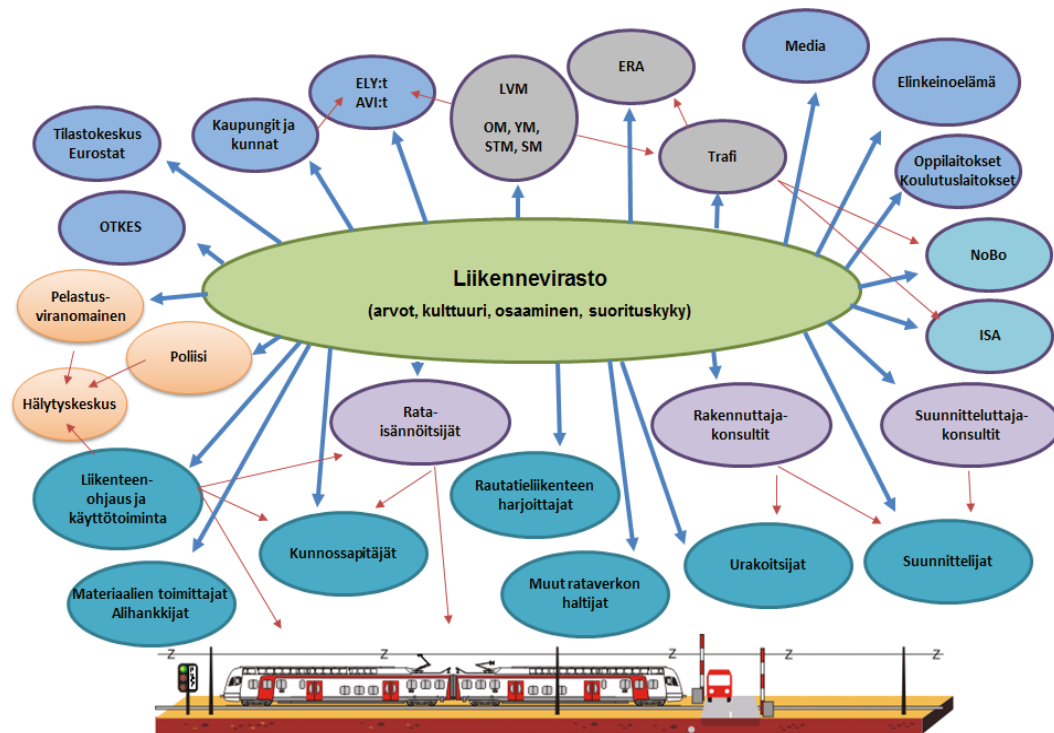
Media

ERA

Elinkeinoelämä

ELY:t
AVI:t

LVM

OM, YM, STM, SM

Kaupungit ja kunnat

Tilastokeskus Eurostat

Trafi

Oppilaitokset Koulutuslaitokset

OTKES

NoBo

Liikennevirasto

(arvot, kulttuuri, osaaminen, suorituskyky)

Pelastus-viranomainen

ISA

Poliisi

Hälytyskeskus

Rata-isännöitsijät

Rakennuttaja-konsultit

Suunnitteluttaja-konsultit

Liikenteen-ohjaus ja käyttötoiminta

Rautatieliikenteen harjoittajat

Kunnossapitäjät

Urakoitsijat

Suunnittelijat

Muut rataverkon haltijat

Materiaalien toimittajat Alihankkijat

Z

Z

Z

Z